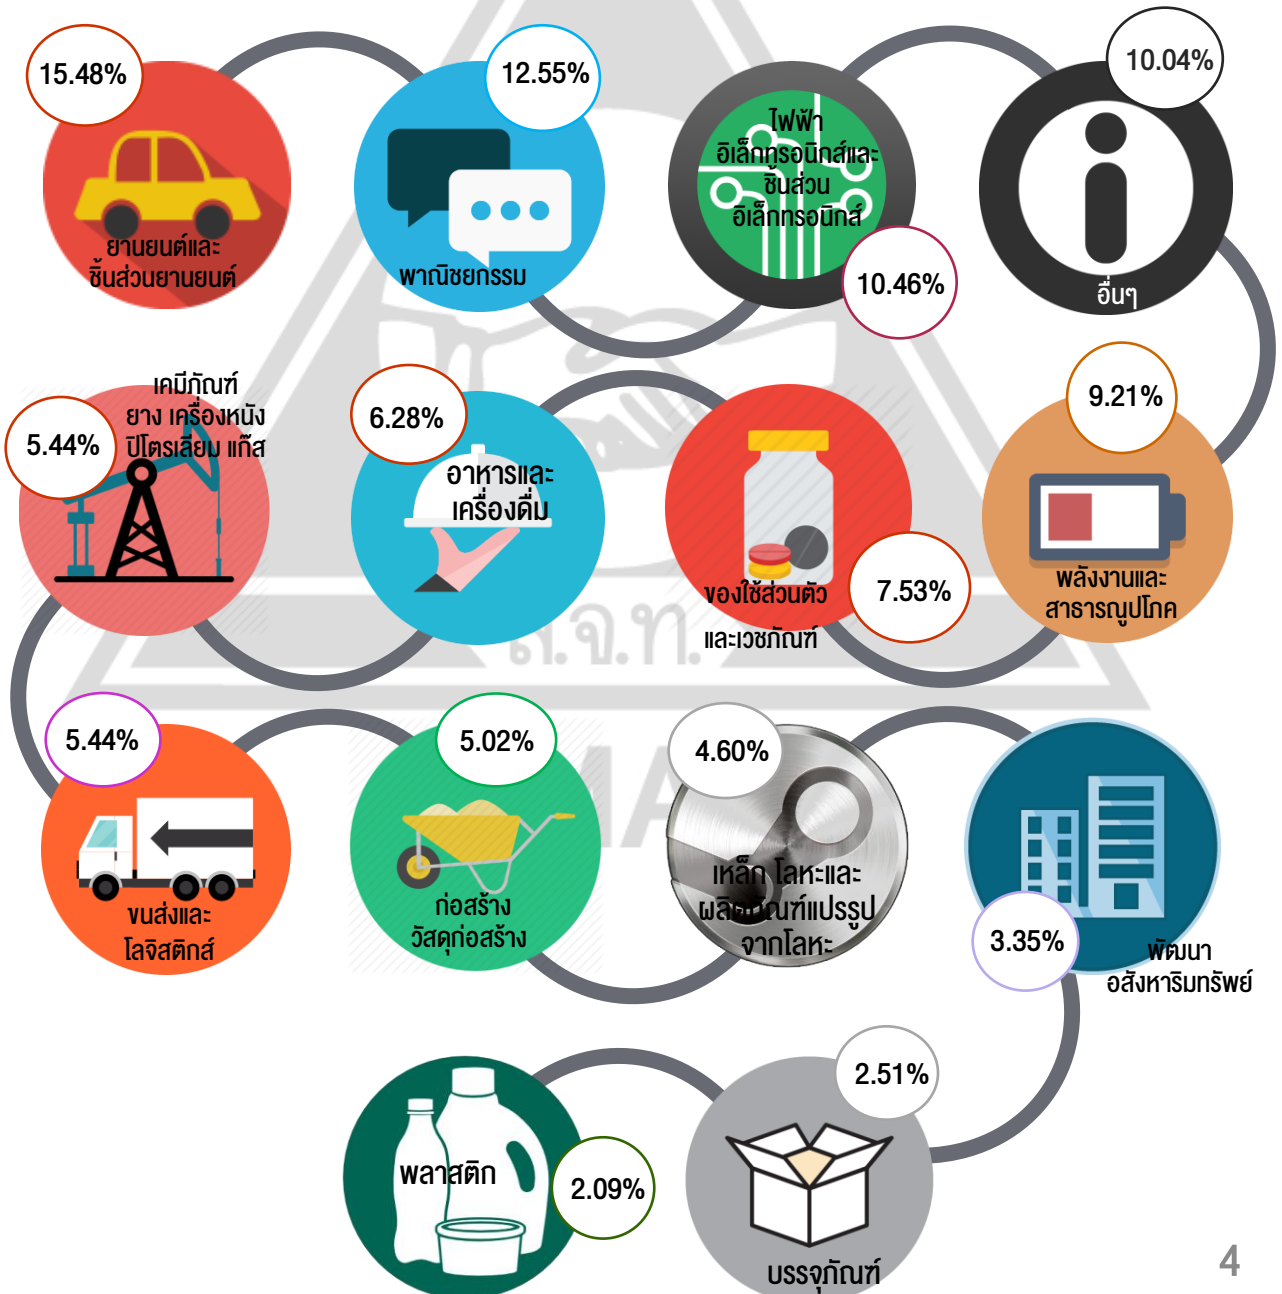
15.48%
ยานยนต์และชิ้นส่วนยานยนต์

12.55%
พาณิชยกรรม

ไฟฟ้า อิเล็กทรอนิกส์และชิ้นส่วนอิเล็กทรอนิกส์
10.46%

10.04%
อื่นๆ

เคมีภัณฑ์ ยาง เครื่องหนัง ปิโตรเลียม แก๊ส
5.44%

6.28%
อาหารและเครื่องดื่ม

ของใช้ส่วนตัวและเวชภัณฑ์
7.53%

9.21%
พลังงานและสาธารณูปโภค

ส.จ.ท.

5.44%
ขนส่งและโลจิสติกส์

5.02%
ก่อสร้างวัสดุก่อสร้าง

4.60%
เหล็ก โลหะและผลิตภัณฑ์แปรรูปจากโลหะ

3.35%
พัฒนาอสังหาริมทรัพย์

พลาสติก
2.09%

2.51%
บรรจุภัณฑ์

4